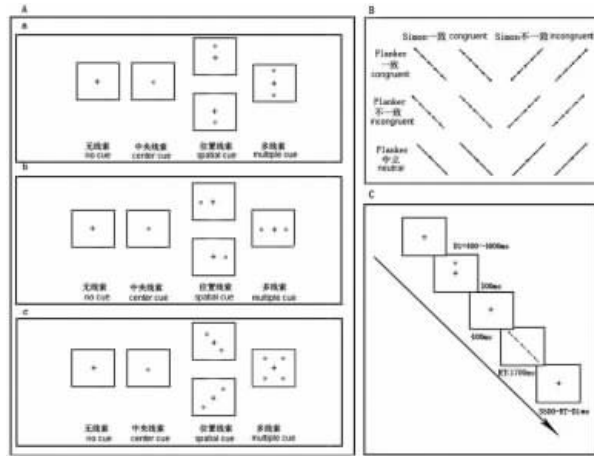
A

a

无线索 no cue

中央线索 center cue

位置线索 spatial cue

多线索 multiple cue

b

无线索 no cue

中央线索 center cue

位置线索 spatial cue

多线索 multiple cue

c

无线索 no cue

中央线索 center cue

位置线索 spatial cue

多线索 multiple cue

B

Simon一致 congruent

Simon不一致 incongruent

Flanker 一致 congruent

Flanker 不一致 incongruent

Flanker 中立 neutral

C

D1=400~1600ms

100ms

400ms

RT<1700ms

3500-RT-D1ms